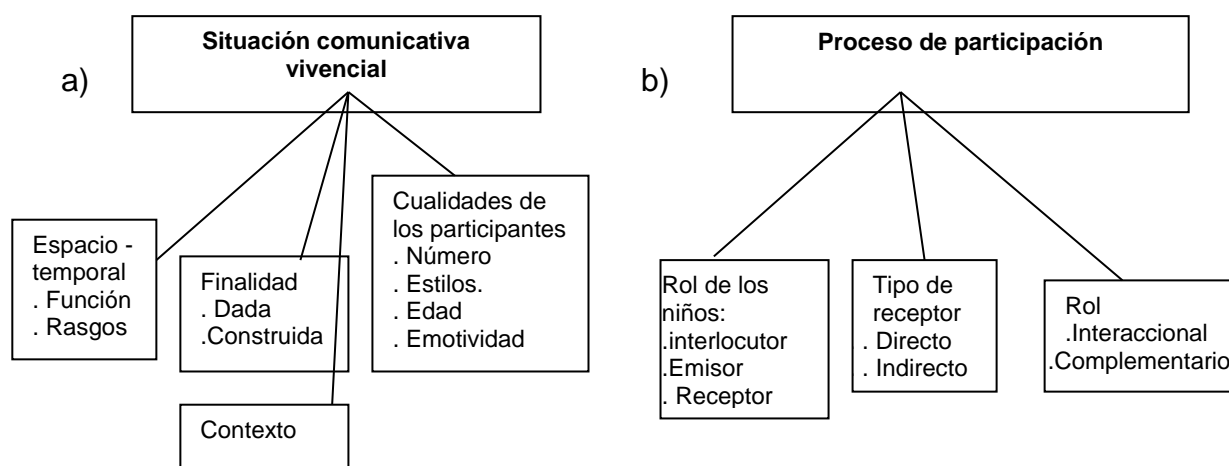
a)

Situación comunicativa vivencial

Espacio - temporal
. Función
. Rasgos

Finalidad
. Dada
.Construida

Contexto

Cualidades de los participantes
. Número
. Estilos.
. Edad
. Emotividad

b)

Proceso de participación

Rol de los niños:
.interlocutor
.Emisor
. Receptor

Tipo de receptor
. Directo
. Indirecto

Rol
.Interaccional
.Complementario